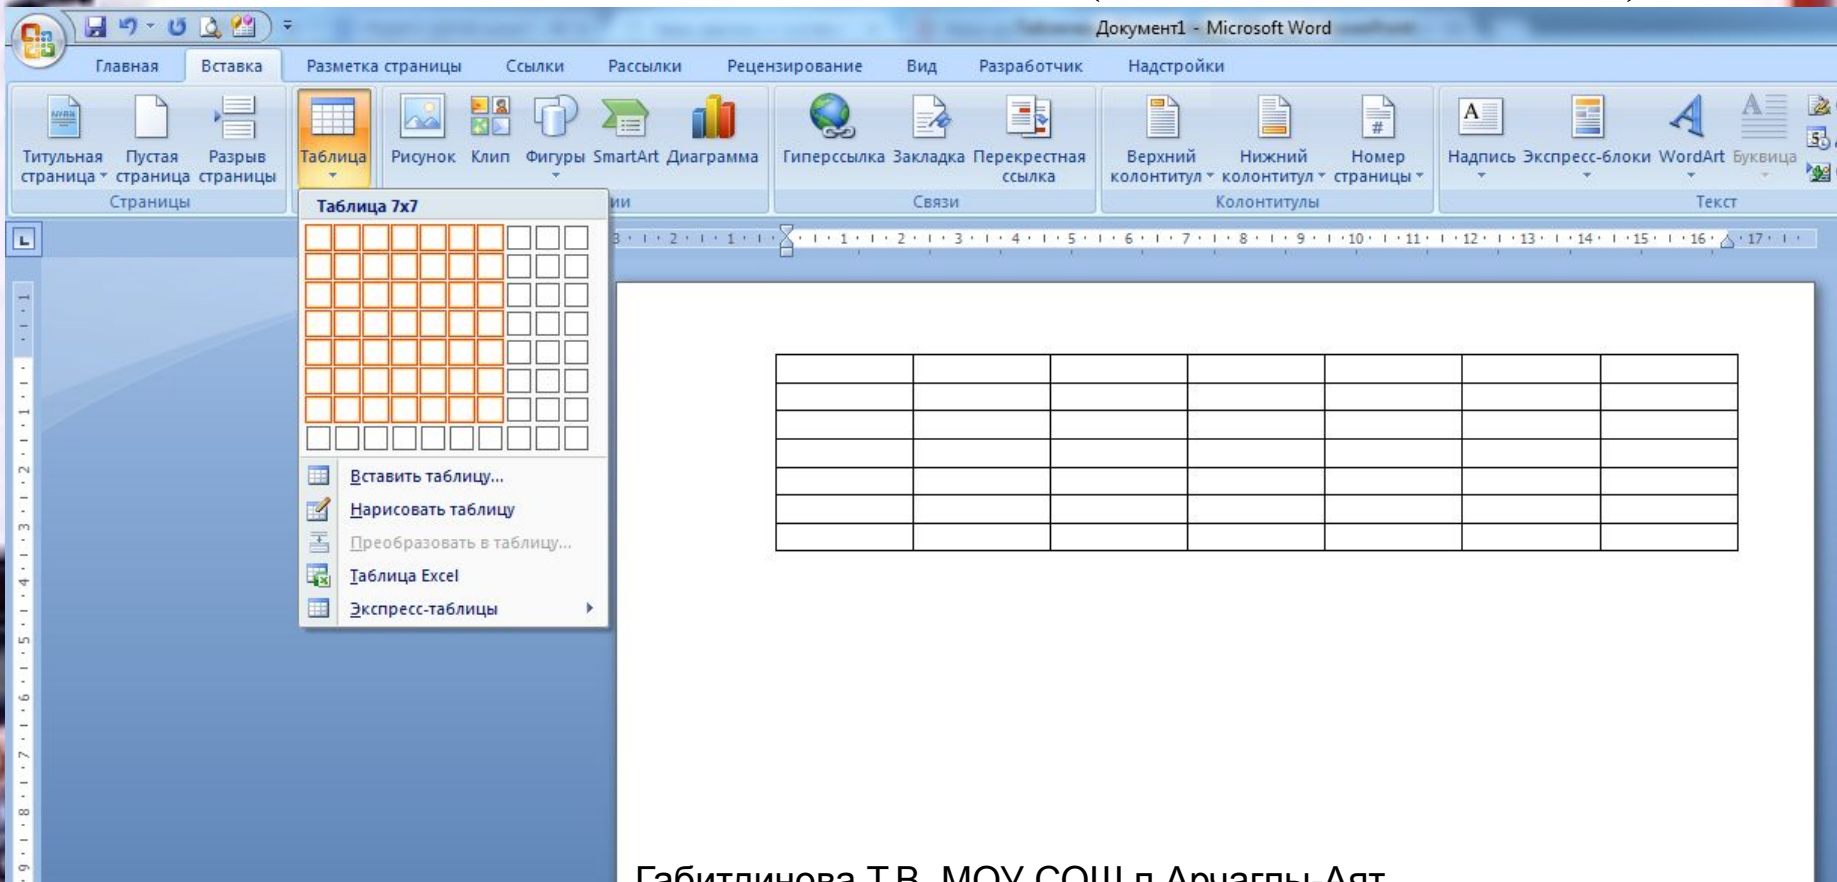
Документ1 - Microsoft Word

Главная Вставка Разметка страницы Ссылки Рассылки Рецензирование Вид Разработчик Надстройки

Титульная страница Пустая страница Разрыв страницы
Страницы

Таблица Рисунок Клип Фигуры SmartArt Диаграмма

Гиперссылка Закладка Перекрестная ссылка
Связи

Верхний колонтитул Нижний колонтитул Номер страницы
Колонтитулы

Надпись Экспресс-блоки WordArt Буквица
Текст

Таблица 7x7

Вставить таблицу...
Нарисовать таблицу
Преобразовать в таблицу...
Таблица Excel
Экспресс-таблицы

| | | | | | | |
|---|---|---|---|---|---|---|
| | | | | | | |
| | | | | | | |
| | | | | | | |
| | | | | | | |
| | | | | | | |
| | | | | | | |

Габитлинова Т.В. МОУ СОШ п.Арчагды Аят